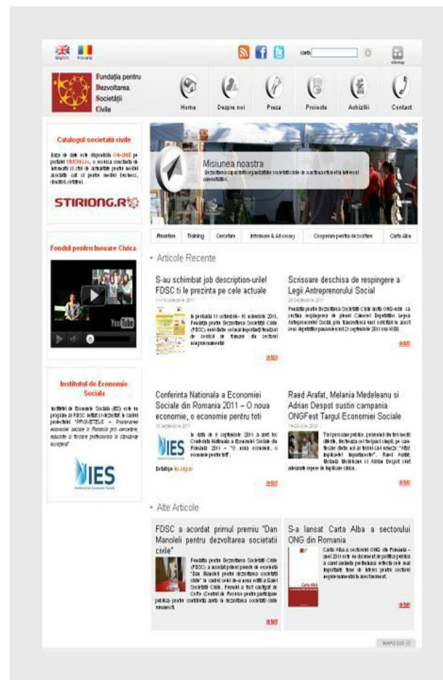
English Romana

caută

Sitemap

Fundația pentru Dezvoltarea Societății Civile

Home Despre noi Presa Proiecte Achiziții Contact

Catalogul societății civile

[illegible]

STIRIONG.RO

Misiunea noastra

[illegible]

Resurse Training Cercetare Informare & Advocacy Cooperare pentru dezvoltare Carta Alba

Fondul pentru Inovare Civica

Articole Recente

S-au schimbat job description-urile! FDSC ti le prezinta pe cele actuale

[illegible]

Scrisoare deschisa de respingere a Legii Antreprenorului Social

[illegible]

Institutul de Economie Sociala

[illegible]

IES

Conferinta Nationala a Economiei Sociale din Romania 2011 – O noua economie, o economie pentru toti

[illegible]

IES

Raed Arafat, Melania Medeleanu si Adrian Despot sustin campania ONGFest Targul Economiei Sociale

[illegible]

Alte Articole

FDSC a acordat primul premiu "Dan Manoleli pentru dezvoltarea societatii civile"

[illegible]

S-a lansat Carta Alba a sectorului ONG din Romania

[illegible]

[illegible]